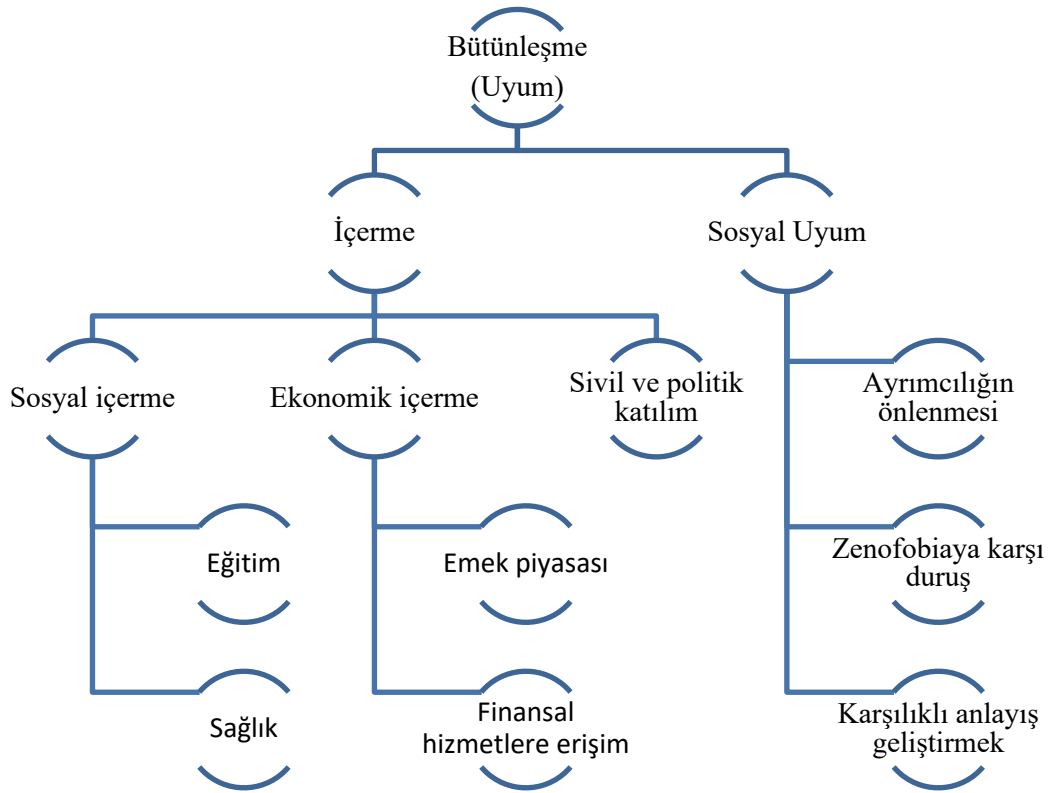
Bütünleşme (Uyum)

İçerme

Sosyal Uyum

Sosyal içerme

Ekonomik içerme

Sivil ve politik katılım

Ayrımcılığın önlenmesi

Eğitim

Emek piyasası

Zenofobiaya karşı duruş

Sağlık

Finansal hizmetlere erişim

Karşılıklı anlayış geliştirmek